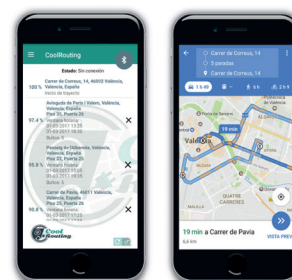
CoolRouting

Estado: Sin conexión

100 % Carrer de Correus, 14, 46002 Valencia, Valencia, España

Avinguda de Porto | Valero, Valencia, Valencia, España

97.4 %

98.6 %

98.8 %

Passatge de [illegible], Valencia, Valencia, España

Avinguda de Pavia, 46011 Valencia, Valencia, España

Cool Routing

Carrer de Correus, 14

3 paradas

Carrer de Correus, 14

1 h 49

6 h

2 h 8

19 min

Valencia

QUATRE CARRERES

19 min a Carrer de Pavia

6,6 km

VISTA PREV